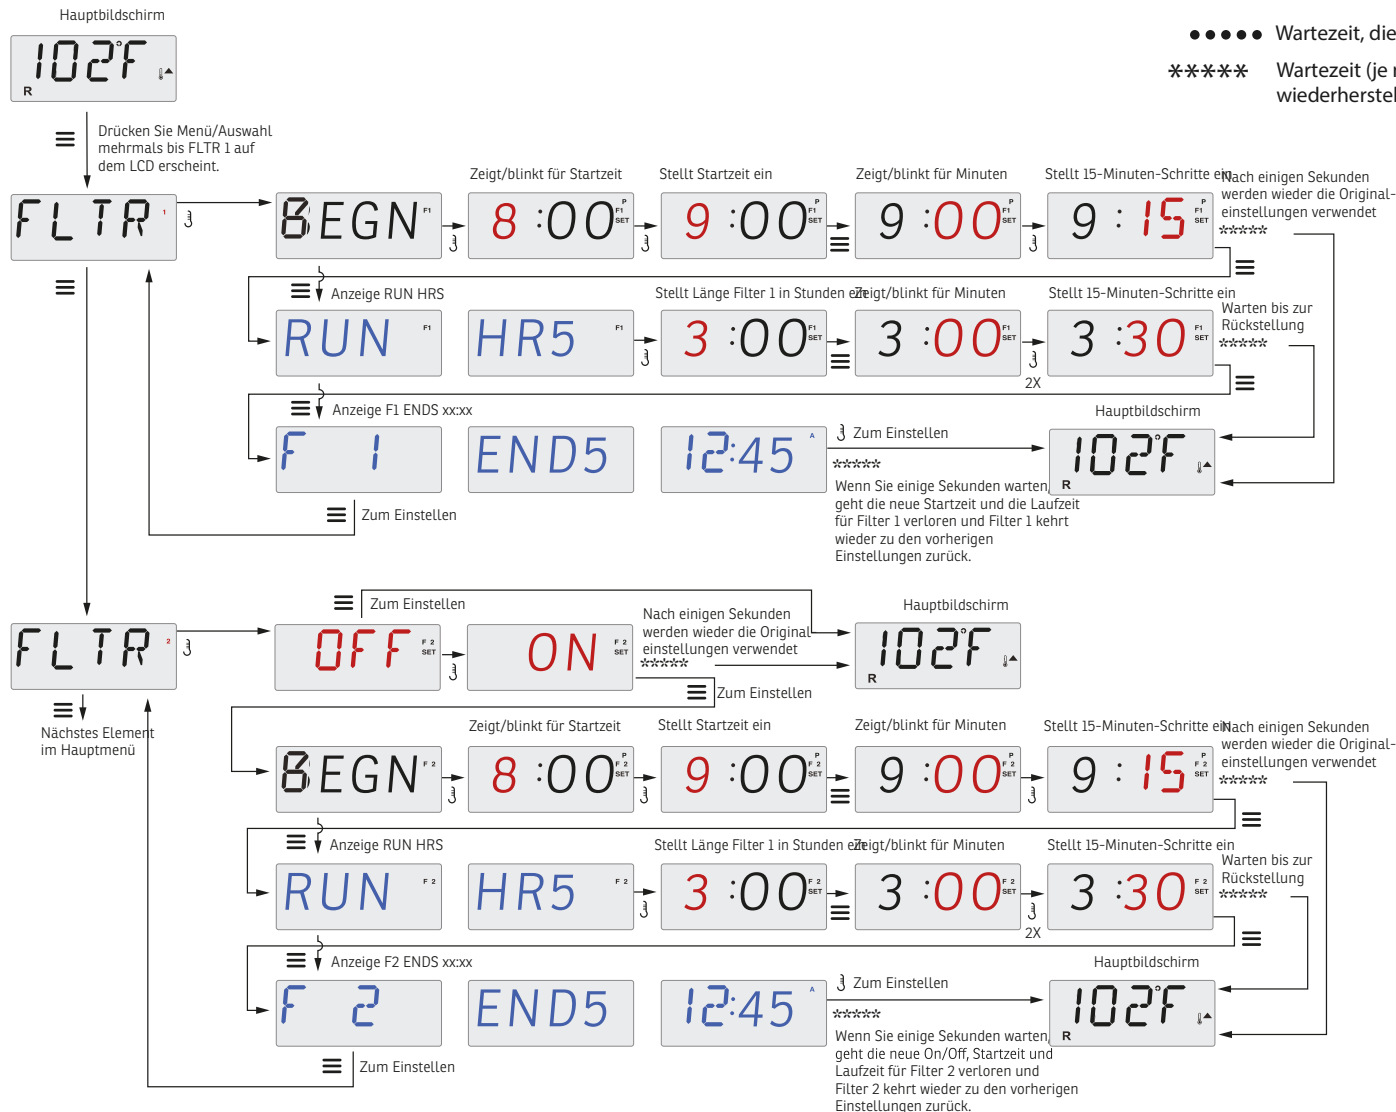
Hauptbildschirm

102°F R

Drücken Sie Menü/Auswahl mehrmals bis FLTR 1 auf dem LCD erscheint.

●●●●● Wartezeit, die

\*\*\*\*\* Wartezeit (je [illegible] wiederherstel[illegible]

FLTR 1

BEGN F1

Zeigt/blinkt für Startzeit

8:00 P F1 SET

Stellt Startzeit ein

9:00 P F1 SET

Zeigt/blinkt für Minuten

9:00 P F1 SET

Stellt 15-Minuten-Schritte ein

9:15 P F1 SET

Nach einigen Sekunden werden wieder die Original-einstellungen verwendet \*\*\*\*\*

Anzeige RUN HRS

RUN F1

HR5 F1

Stellt Länge Filter 1 in Stunden ein

3:00 F1 SET

Zeigt/blinkt für Minuten

3:00 F1 SET

2X

Stellt 15-Minuten-Schritte ein

3:30 F1 SET

Warten bis zur Rückstellung \*\*\*\*\*

Anzeige F1 ENDS xx:xx

F 1

END5

12:45 A

Zum Einstellen

\*\*\*\*\*

Wenn Sie einige Sekunden warten, geht die neue Startzeit und die Laufzeit für Filter 1 verloren und Filter 1 kehrt wieder zu den vorherigen Einstellungen zurück.

Hauptbildschirm

102°F R

Zum Einstellen

FLTR 2

Zum Einstellen

OFF F2 SET

ON F2 SET

Nach einigen Sekunden werden wieder die Original-einstellungen verwendet \*\*\*\*\*

Hauptbildschirm

102°F R

Zum Einstellen

Nächstes Element im Hauptmenü

BEGN F2

Zeigt/blinkt für Startzeit

8:00 P F2 SET

Stellt Startzeit ein

9:00 P F2 SET

Zeigt/blinkt für Minuten

9:00 P F2 SET

Stellt 15-Minuten-Schritte ein

9:15 P F2 SET

Nach einigen Sekunden werden wieder die Original-einstellungen verwendet \*\*\*\*\*

Anzeige RUN HRS

RUN F2

HR5 F2

Stellt Länge Filter 1 in Stunden ein

3:00 F2 SET

Zeigt/blinkt für Minuten

3:00 F2 SET

2X

Stellt 15-Minuten-Schritte ein

3:30 F2 SET

Warten bis zur Rückstellung \*\*\*\*\*

Anzeige F2 ENDS xx:xx

F 2

END5

12:45 A

Zum Einstellen

\*\*\*\*\*

Wenn Sie einige Sekunden warten, geht die neue On/Off, Startzeit und Laufzeit für Filter 2 verloren und Filter 2 kehrt wieder zu den vorherigen Einstellungen zurück.

Hauptbildschirm

102°F R

Zum Einstellen